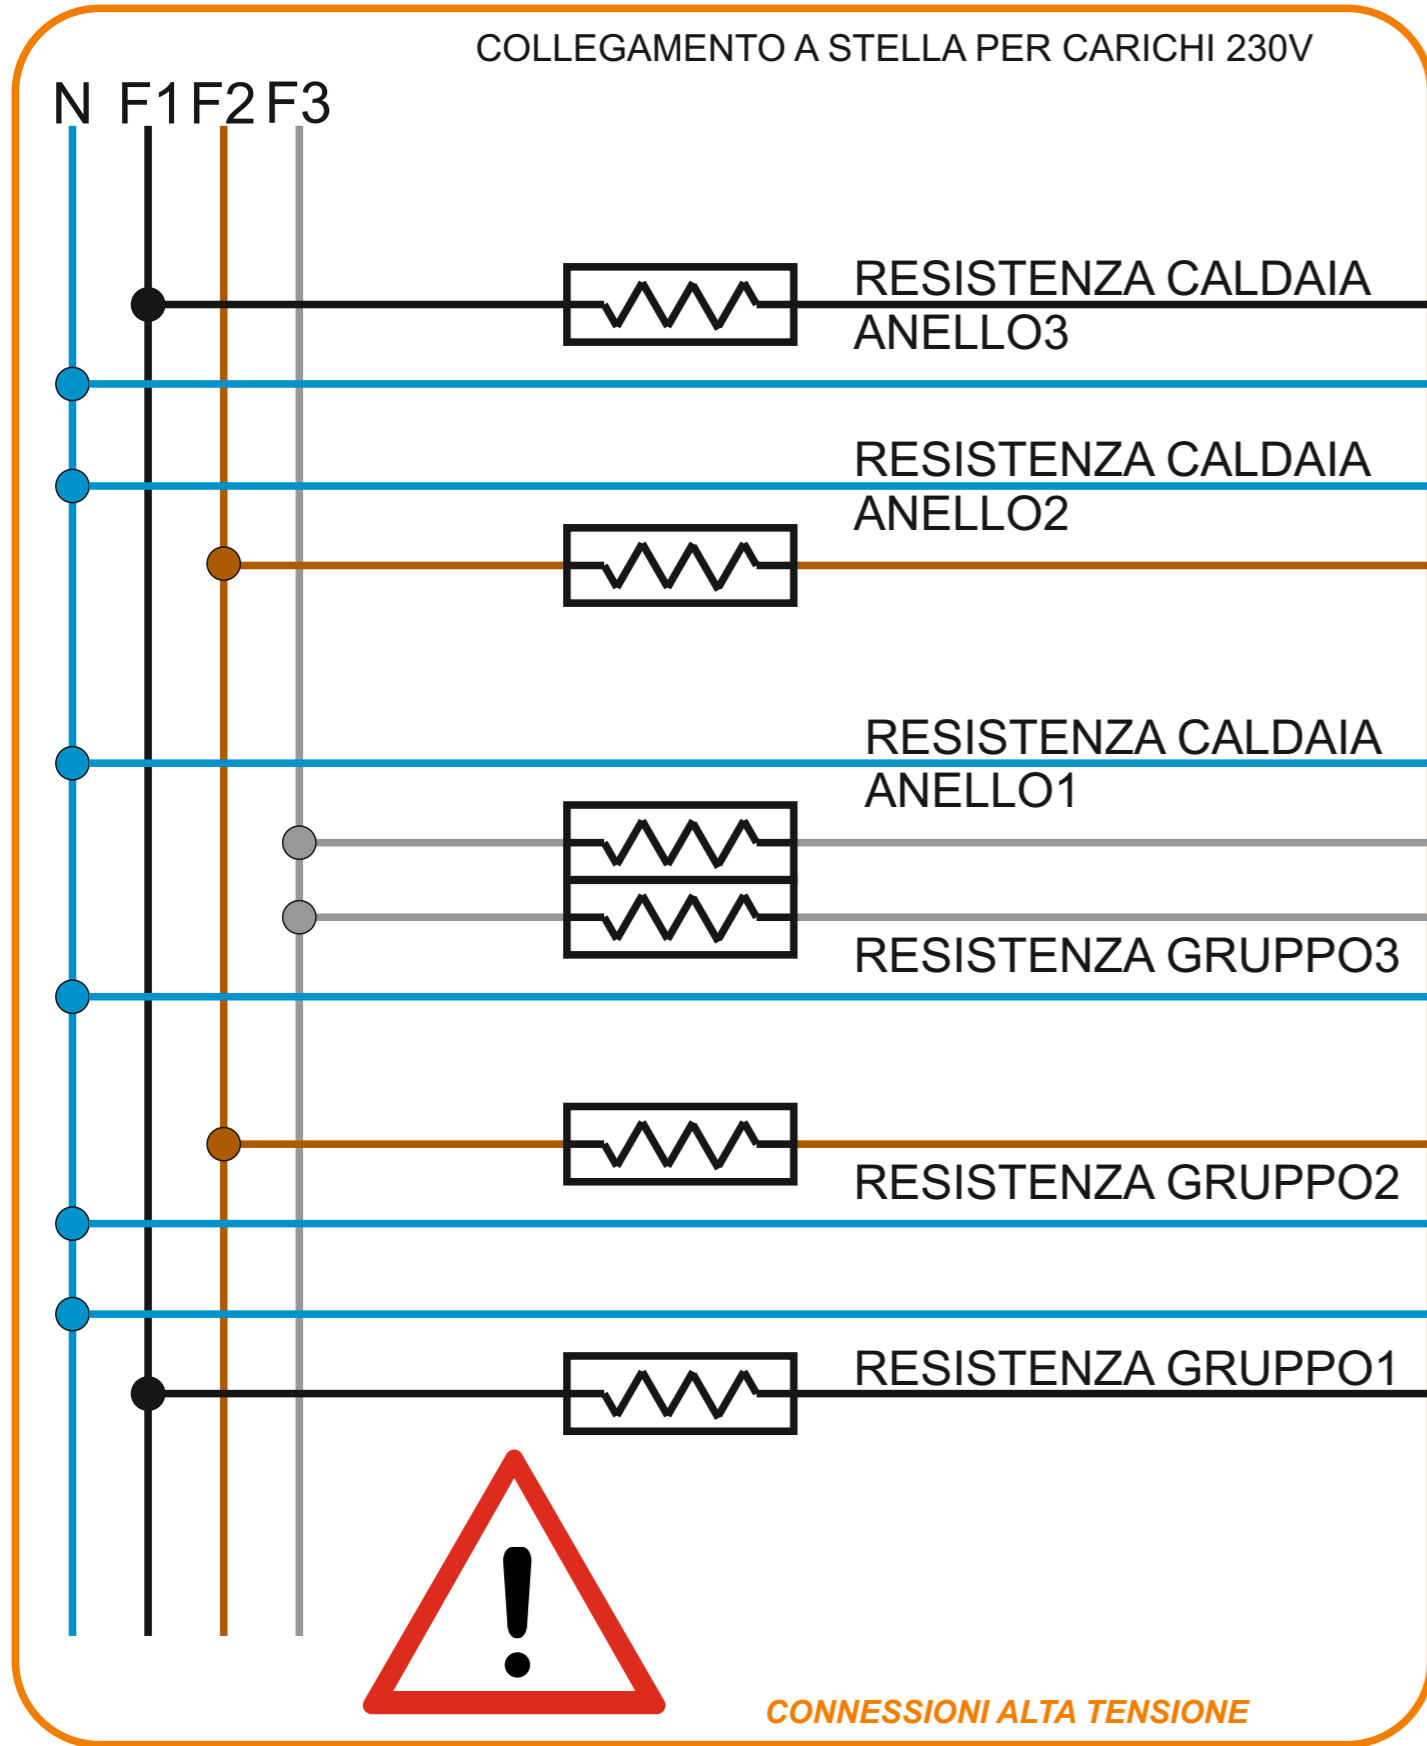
COLLEGAMENTO A STELLA PER CARICHI 230V

N F1 F2 F3

RESISTENZA CALDAIA ANELLO3

RESISTENZA CALDAIA ANELLO2

RESISTENZA CALDAIA ANELLO1

RESISTENZA GRUPPO3

RESISTENZA GRUPPO2

RESISTENZA GRUPPO1

CONNESSIONI ALTA TENSIONE